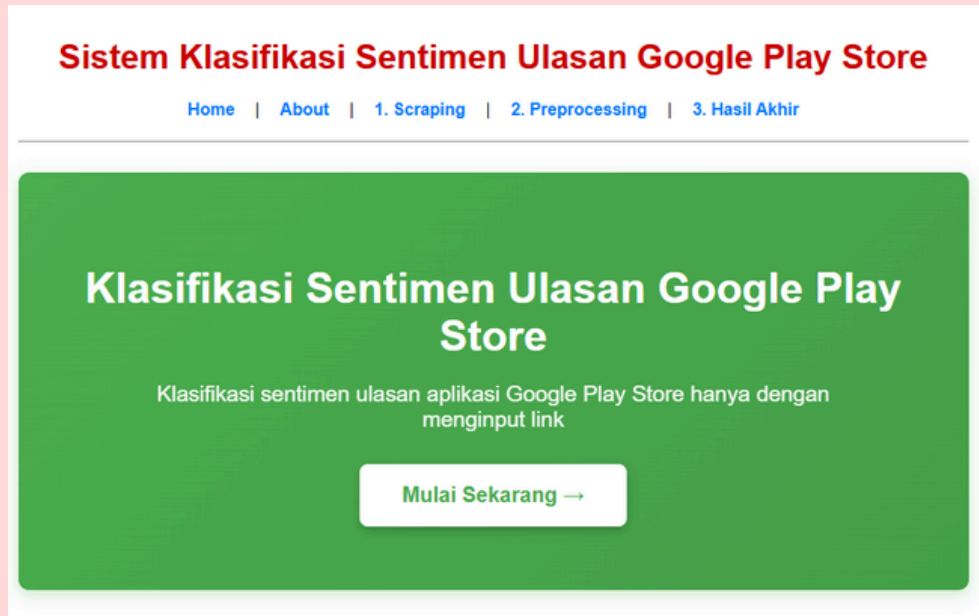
Sistem Klasifikasi Sentimen Ulasan Google Play Store

Home | About | 1. Scraping | 2. Preprocessing | 3. Hasil Akhir

Klasifikasi Sentimen Ulasan Google Play Store

Klasifikasi sentimen ulasan aplikasi Google Play Store hanya dengan menginput link

Mulai Sekarang →